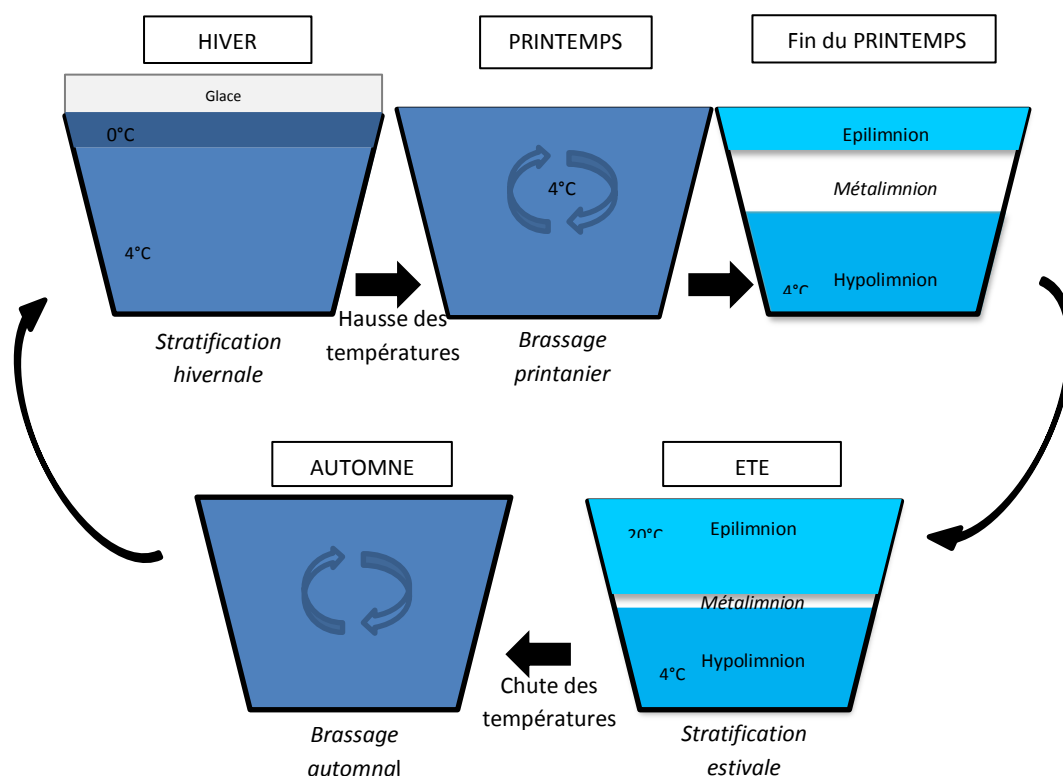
HIVER

Glace

0°C

4°C

Stratification hivernale

Hausse des températures

PRINTEMPS

4°C

Brassage printanier

Fin du PRINTEMPS

Epilimnion

Métalimnion

Hypolimnion

4°C

AUTOMNE

Brassage automnal

Chute des températures

ETE

20°C

Epilimnion

Métalimnion

Hypolimnion

4°C

Stratification estivale